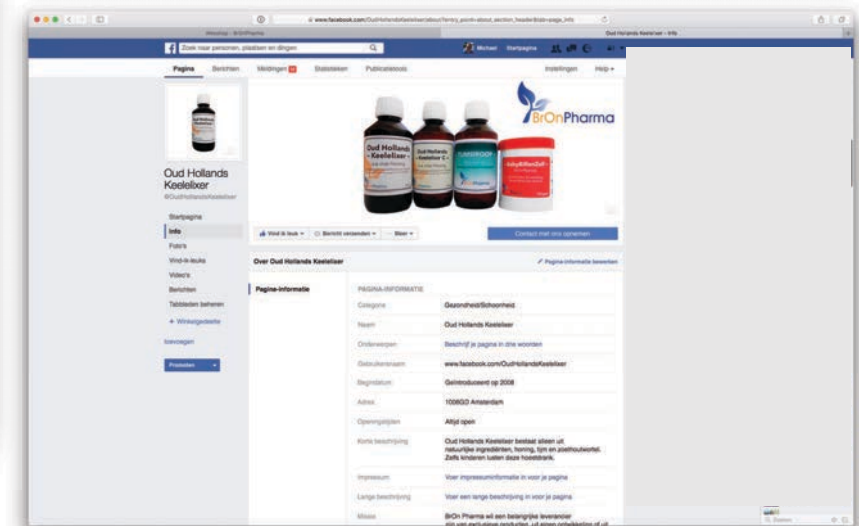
www.facebook.com/OudHollandsKeelelixer/about/?entry_point=about_section_header&tab=page_info

Meedoe - BrOnPharma

Oud Hollands Keelelixer - Info

Zoek naar personen, plaatsen en dingen

Michael Startpagina

Pagina Berichten Meldingen 12 Statistieken Publicatietools Instellingen Help

Oud Hollands Keelelixer
@OudHollandsKeelelixer

Startpagina
Info
Foto's
Vind-ik-leuks
Video's
Berichten
Tabbladen beheren
+ Winkelgedeelte

Toevoegen

Promoten

BrOnPharma

Oud Hollands Keelelixer
Oud Hollands Keelelixer C
TUSSIROOP
BabyBillenZalf

Vind ik leuk Bericht versturen Meer

Contact met ons opnemen

Over Oud Hollands Keelelixer

Pagina-informatie bewerken

Pagina-informatie

PAGINA-INFORMATIE

| | |
|---|---|
| Categorie | Gezondheid/Schoonheid |
| Naam | Oud Hollands Keelelixer |
| Onderwerpen | Beschrijf je pagina in drie woorden |
| Gebruikersnaam | www.facebook.com/OudHollandsKeelelixer |
| Begindatum | Geïntroduceerd op 2008 |
| Adres | 1008GD Amsterdam |
| Openingstijden | Altijd open |
| Korte beschrijving | Oud Hollands Keelelixer bestaat alleen uit natuurlijke ingrediënten, honing, tijm en zoethoutwortel. Zelfs kinderen lusten deze hoestdrank. |
| Impressum | Voer impressuminformatie in voor je pagina |
| Lange beschrijving | Voer een lange beschrijving in voor je pagina |
| Missie | BrOn Pharma wil een belangrijke leverancier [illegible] |